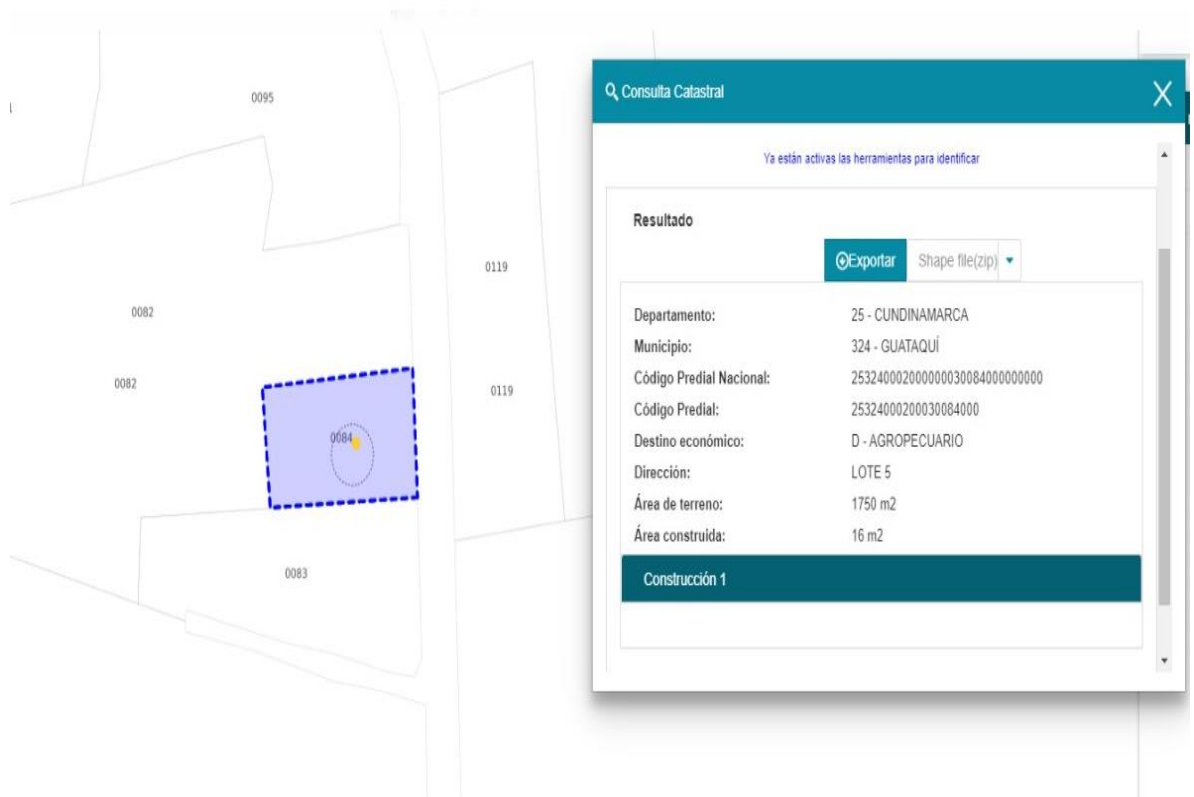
0095

0119

0082

0082

0119

0084

0083

Consulta Catastral

X

Ya están activas las herramientas para identificar

Resultado

Exportar

Shape file(zip)

| | |
|---|---|
| Departamento: | 25 - CUNDINAMARCA |
| Municipio: | 324 - GUATAQUÍ |
| Código Predial Nacional: | 253240002000000030084000000000 |
| Código Predial: | 25324000200030084000 |
| Destino económico: | D - AGROPECUARIO |
| Dirección: | LOTE 5 |
| Área de terreno: | 1750 m2 |
| Área construida: | 16 m2 |

Construcción 1